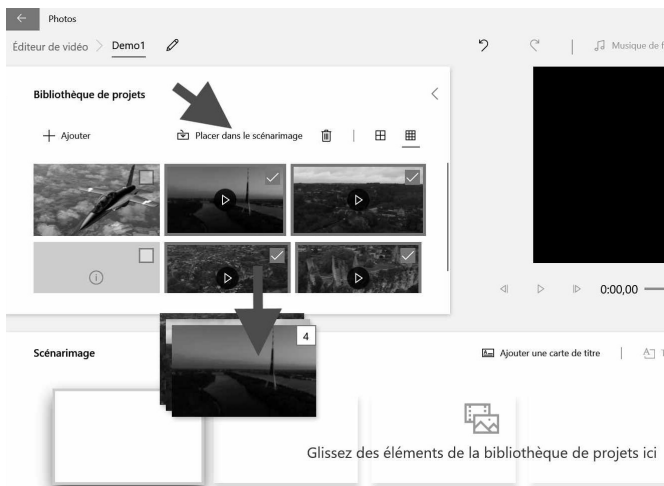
Photos

Éditeur de vidéo > Demo1

Musique de f

Bibliothèque de projets

+ Ajouter

Placer dans le scénarimage

4

0:00,00

Scénarimage

Ajouter une carte de titre

Glissez des éléments de la bibliothèque de projets ici